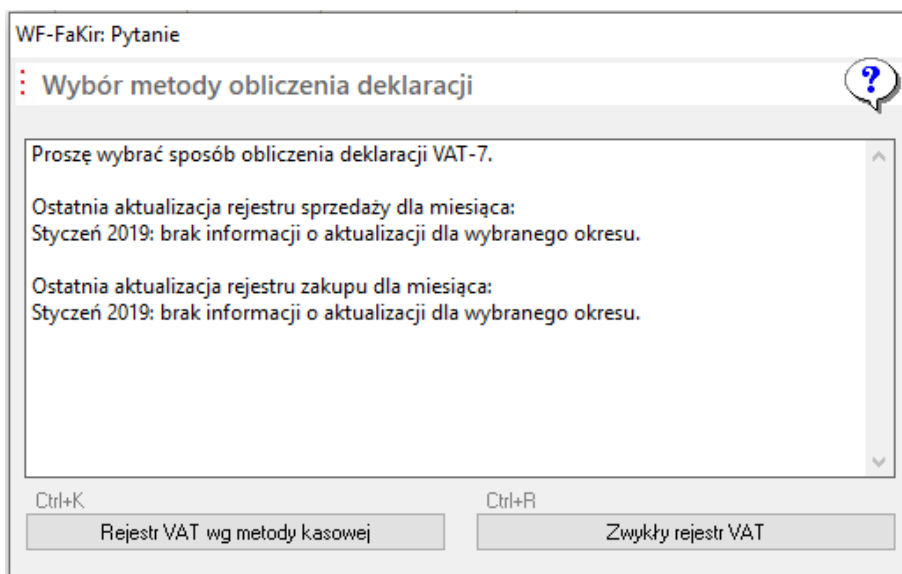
WF-FaKir: Pytanie

Wybór metody obliczenia deklaracji

?

Proszę wybrać sposób obliczenia deklaracji VAT-7.

Ostatnia aktualizacja rejestru sprzedaży dla miesiąca:
Styczeń 2019: brak informacji o aktualizacji dla wybranego okresu.

Ostatnia aktualizacja rejestru zakupu dla miesiąca:
Styczeń 2019: brak informacji o aktualizacji dla wybranego okresu.

Ctrl+K
Rejestr VAT wg metody kasowej

Ctrl+R
Zwykły rejestr VAT